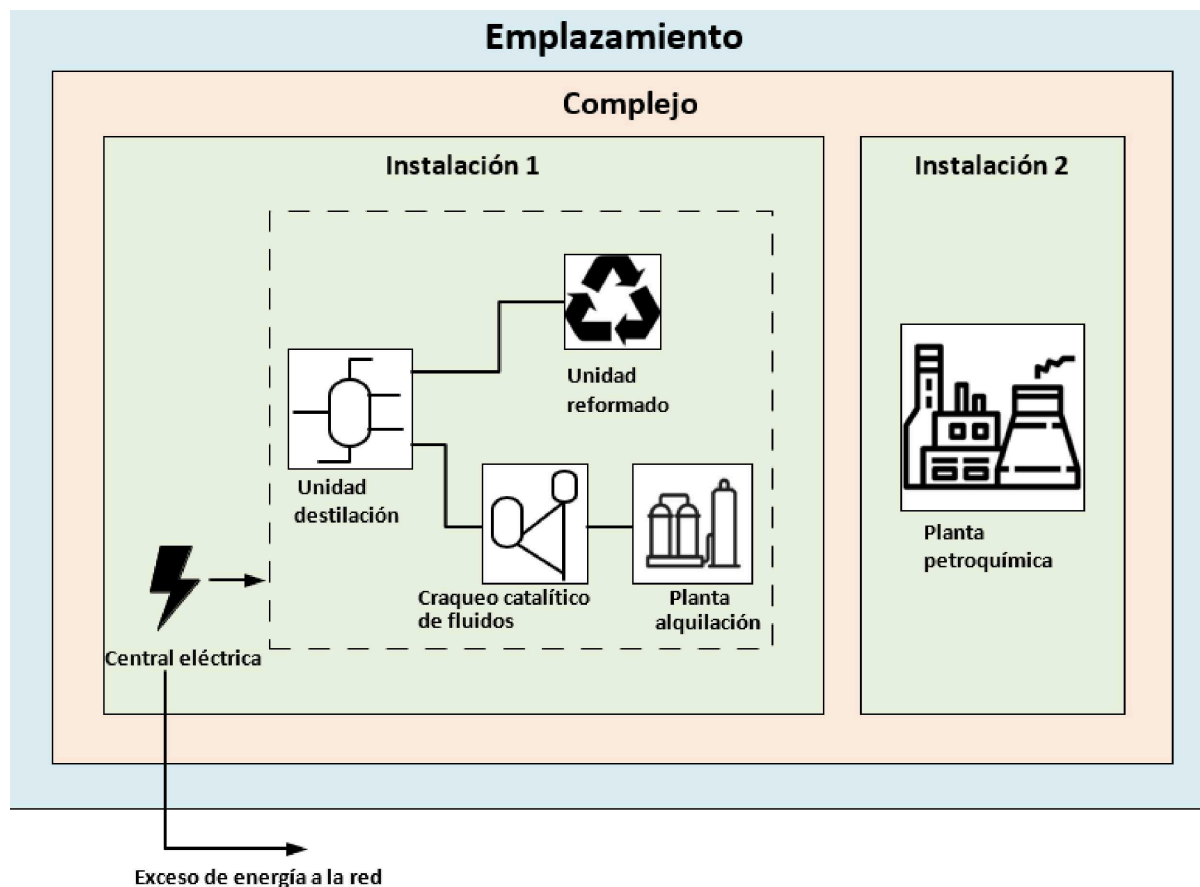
Emplazamiento

Complejo

Instalación 1

Instalación 2

Unidad reformado

Unidad destilación

Craqueo catalítico de fluidos

Planta alquilación

Central eléctrica

Planta petroquímica

Exceso de energía a la red